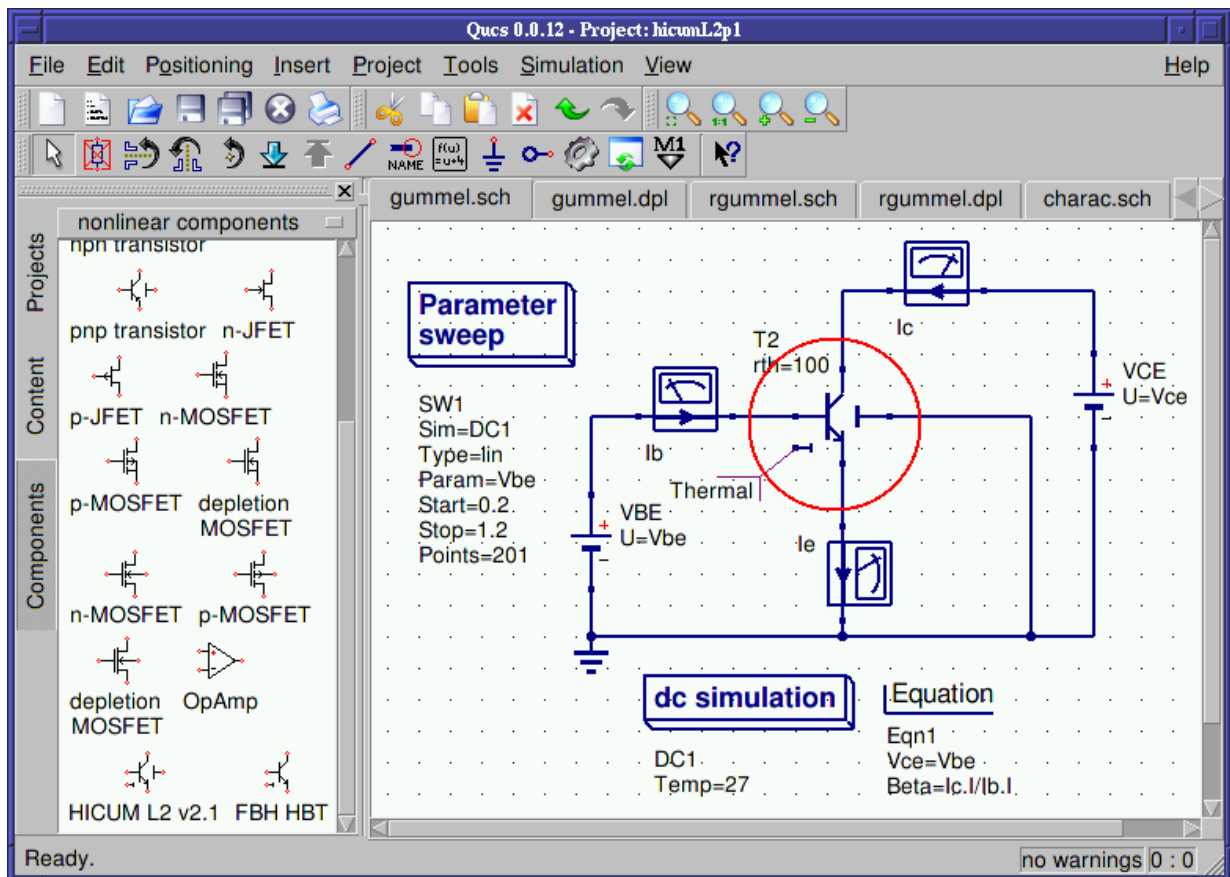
Qucs 0.0.12 - Project: hicumL2p1

File Edit Positioning Insert Project Tools Simulation View Help

NAME
f(u)
=u+4
M1

Projects
Content
Components

nonlinear components

npn transistor
pnp transistor n-JFET
p-JFET n-MOSFET
p-MOSFET depletion MOSFET
n-MOSFET p-MOSFET
depletion MOSFET OpAmp
HICUM L2 v2.1 FBH HBT

gummel.sch gummel.dpl rgummel.sch rgummel.dpl charac.sch

Parameter sweep

SW1
Sim=DC1
Type=lin
Param=Vbe
Start=0.2
Stop=1.2
Points=201

T2
rth=100

Ic

Ib

Thermal

VBE
U=Vbe

VCE
U=Vce

Ie

dc simulation

DC1
Temp=27

Equation

Eqn1
Vce=Vbe
Beta=Ic.I/Ib.I

Ready.
no warnings 0 : 0